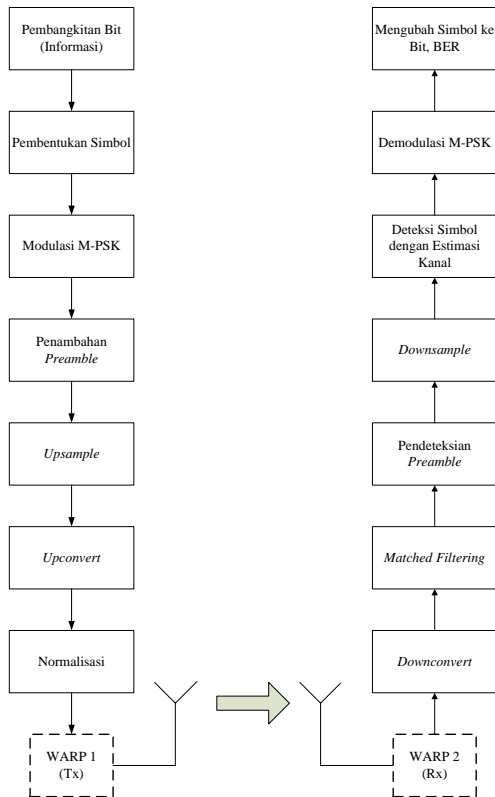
Pembangkitan Bit (Informasi)

Pembentukan Simbol

Modulasi M-PSK

Penambahan *Preamble*

*Upsample*

*Upconvert*

Normalisasi

WARP 1 (Tx)

Mengubah Simbol ke Bit, BER

Demodulasi M-PSK

Deteksi Simbol dengan Estimasi Kanal

*Downsample*

Pendeteksian *Preamble*

*Matched Filtering*

*Downconvert*

WARP 2 (Rx)